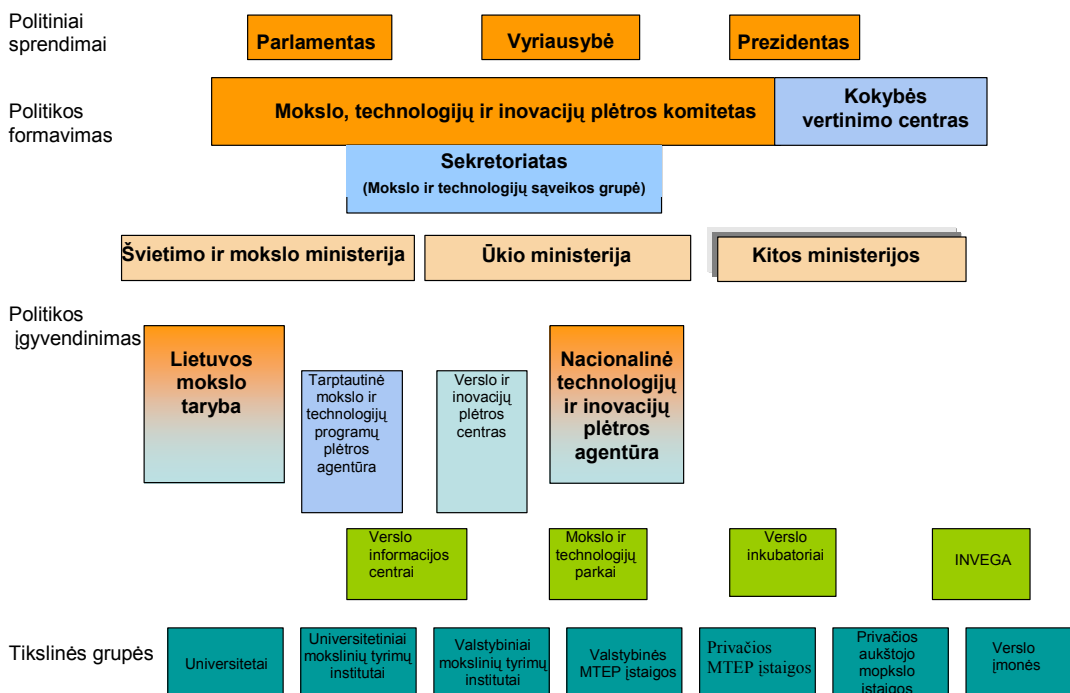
Politiniai sprendimai

Parlamentas

Vyriausybė

Prezidentas

Politikos formavimas

Mokslo, technologijų ir inovacijų plėtros komitetas

Kokybės vertinimo centras

Sekretoriatas
(Mokslo ir technologijų sąveikos grupė)

Švietimo ir mokslo ministerija

Ūkio ministerija

Kitos ministerijos

Politikos įgyvendinimas

Lietuvos mokslo taryba

Tarptautinė mokslo ir technologijų programų plėtros agentūra

Verslo ir inovacijų plėtros centras

Nacionalinė technologijų ir inovacijų plėtros agentūra

Verslo informacijos centrai

Mokslo ir technologijų parkai

Verslo inkubatoriai

INVEGA

Tikslinės grupės

Universitetai

Universitetiniai mokslinių tyrimų institutai

Valstybiniai mokslinių tyrimų institutai

Valstybinės MTEP įstaigos

Privačios MTEP įstaigos

Privačios aukštojo mopkslo įstaigos

Verslo įmonės